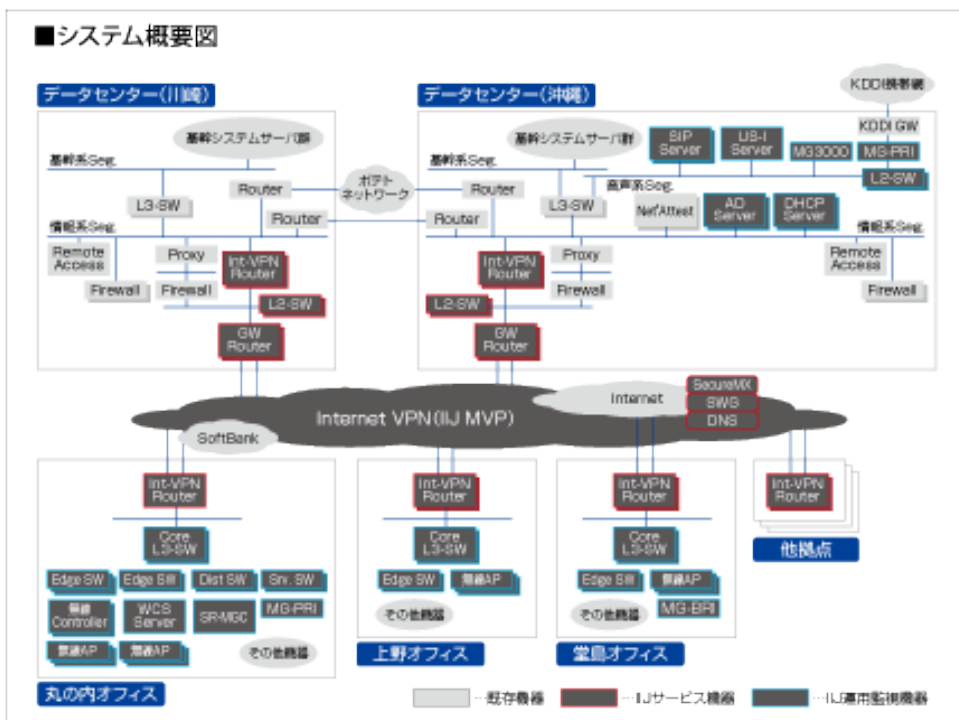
■システム概要図

データセンター(川崎)

基幹システムサーバ群

基幹系Seg.

L3-SW

Router

Router

情報系Seg.

Remote Access

Firewall

Proxy

Firewall

Int-VPN Router

L2-SW

GW Router

ホテト ネットワーク

データセンター(沖縄)

KDDI携帯網

KDDI GW

基幹システムサーバ群

SIP Server

US-I Server

MG3000

MG-PRI

L2-SW

基幹系Seg.

Router

L3-SW

音声系Seg.

Router

NetAttest

AD Server

DHCP Server

情報系Seg.

Int-VPN Router

Proxy

Remote Access

Firewall

Firewall

L2-SW

GW Router

Internet VPN(IIJ MVP)

Internet

SecureMX

SWG

DNS

SoftBank

Int-VPN Router

Core L3-SW

Edge SW

Edge SW

Dist SW

Srv. SW

無線 Controller

WCS Server

SR-MGC

MG-PRI

無線AP

無線AP

その他機器

丸の内オフィス

Int-VPN Router

Core L3-SW

Edge SW

無線AP

その他機器

上野オフィス

Int-VPN Router

Core L3-SW

Edge SW

無線AP

その他機器

MG-BRI

堂島オフィス

Int-VPN Router

他拠点

…既存機器

…IIJサービス機器

…IIJ専用監視機器